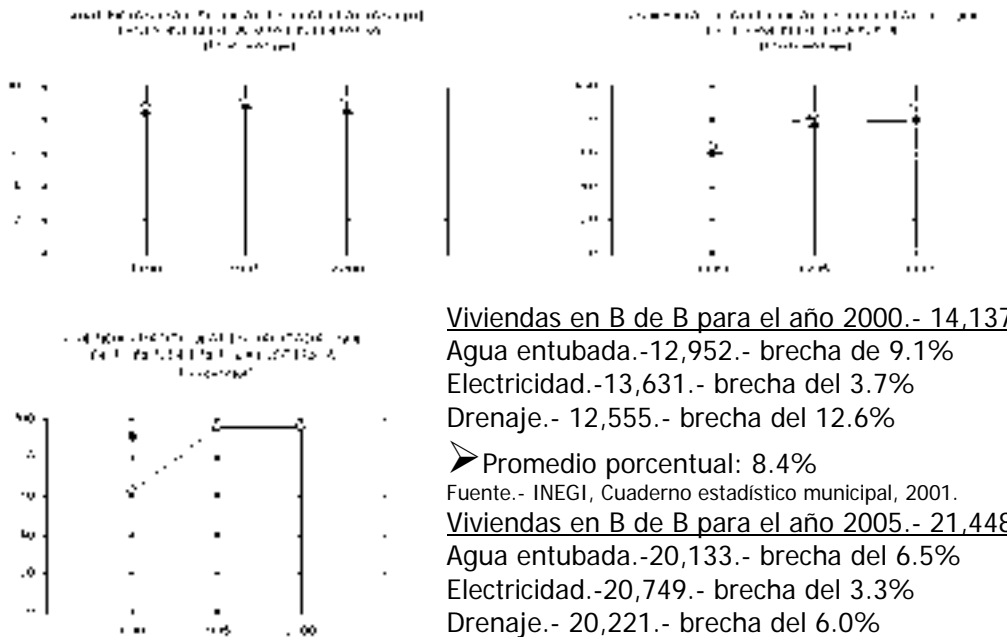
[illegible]

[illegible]

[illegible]

Viviendas en B de B para el año 2000.- 14,137
Agua entubada.-12,952.- brecha de 9.1%
Electricidad.-13,631.- brecha del 3.7%
Drenaje.- 12,555.- brecha del 12.6%

Promedio porcentual: 8.4%
Fuente.- INEGI, Cuaderno estadístico municipal, 2001.

Viviendas en B de B para el año 2005.- 21,448
Agua entubada.-20,133.- brecha del 6.5%
Electricidad.-20,749.- brecha del 3.3%
Drenaje.- 20,221.- brecha del 6.0%